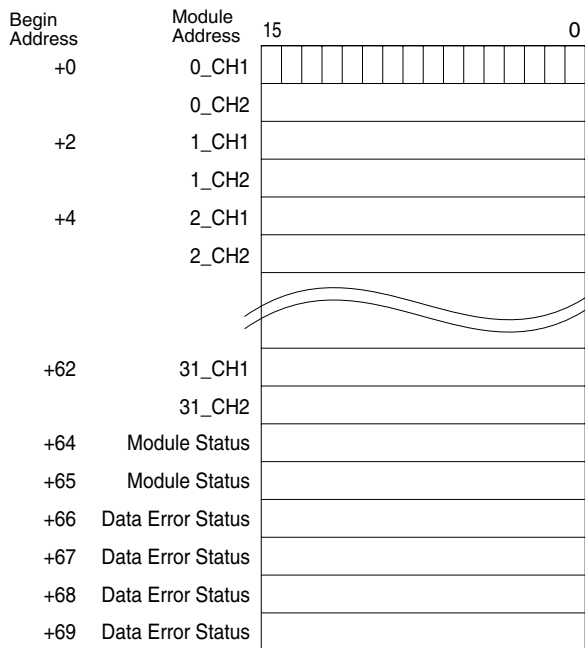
| Begin Address | Module Address | 15 0 |
|---|---|---|
| +0 | 0_CH1 | |
| | 0_CH2 | |
| +2 | 1_CH1 | |
| | 1_CH2 | |
| +4 | 2_CH1 | |
| | 2_CH2 | |
| | | |
| +62 | 31_CH1 | |
| | 31_CH2 | |
| +64 | Module Status | |
| +65 | Module Status | |
| +66 | Data Error Status | |
| +67 | Data Error Status | |
| +68 | Data Error Status | |
| +69 | Data Error Status | |